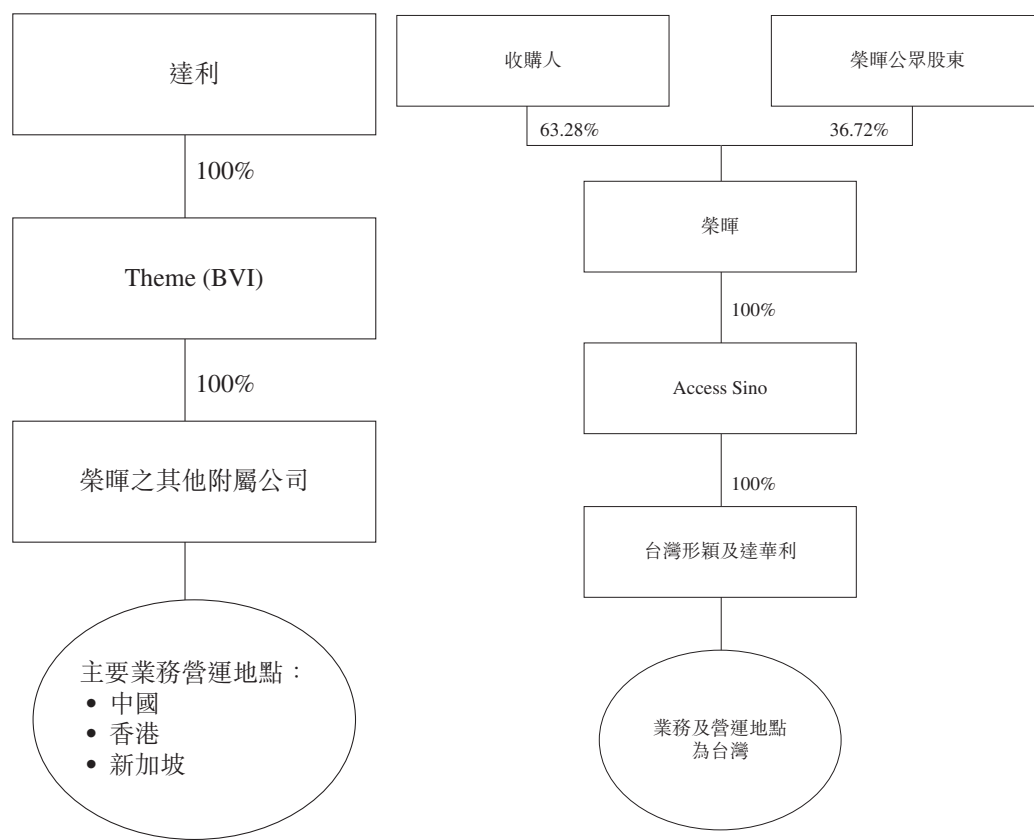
達利

100%

Theme (BVI)

100%

榮暉之其他附屬公司

主要業務營運地點：
• 中國
• 香港
• 新加坡

收購人

榮暉公眾股東

63.28%

36.72%

榮暉

100%

Access Sino

100%

台灣形穎及達華利

業務及營運地點
為台灣